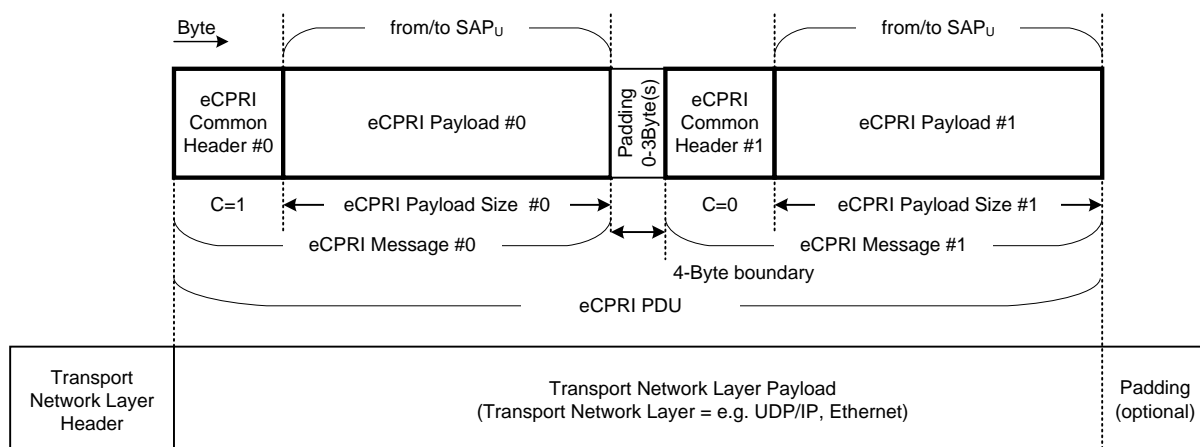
Byte

from/to $SAP_U$

from/to $SAP_U$

eCPRI Common Header #0

eCPRI Payload #0

Padding 0-3Byte(s)

eCPRI Common Header #1

eCPRI Payload #1

C=1

eCPRI Payload Size #0

C=0

eCPRI Payload Size #1

eCPRI Message #0

eCPRI Message #1

4-Byte boundary

eCPRI PDU

Transport Network Layer Header

Transport Network Layer Payload (Transport Network Layer = e.g. UDP/IP, Ethernet)

Padding (optional)